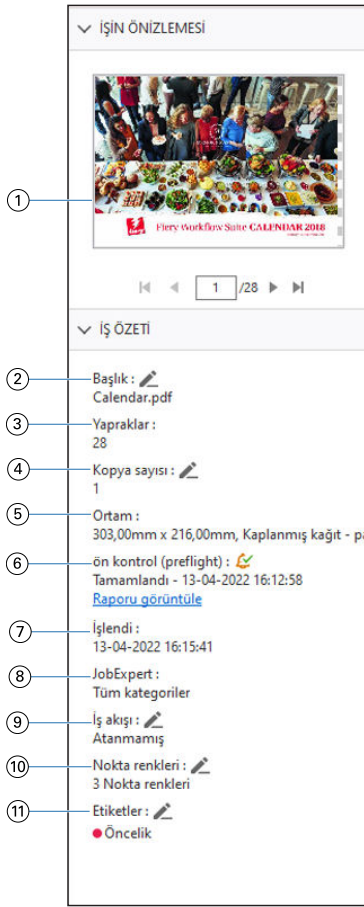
İŞİN ÖNİZLEMESİ

1

Fiery Workflow Suite CALENDAR 2018

1 /28

İŞ ÖZETİ

2 Başlık :
Calendar.pdf

3 Yapraklar :
28

4 Kopya sayısı :
1

5 Ortam :
303,00mm x 216,00mm, Kaplanmış kağıt - p

6 ön kontrol (preflight) :
Tamamlandı - 13-04-2022 16:12:58
Raporu görüntüle

7 İşlendi :
13-04-2022 16:15:41

8 JobExpert :
Tüm kategoriler

9 İş akışı :
Atanmamış

10 Nokta renkleri :
3 Nokta renkleri

11 Etiketler :
Öncelik